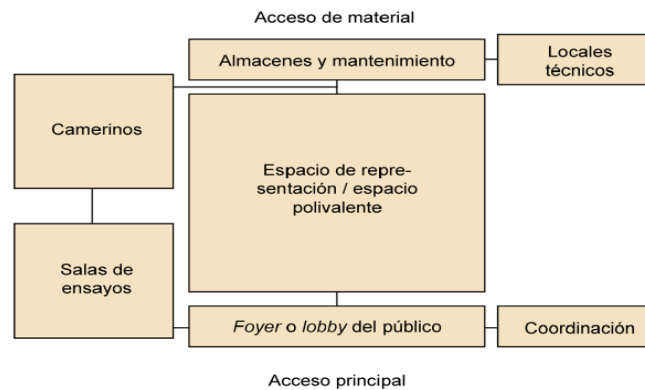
Acceso de material

Almacenes y mantenimiento

Locales técnicos

Camerinos

Espacio de representación / espacio polivalente

Salas de ensayos

*Foyer* o *lobby* del público

Coordinación

Acceso principal